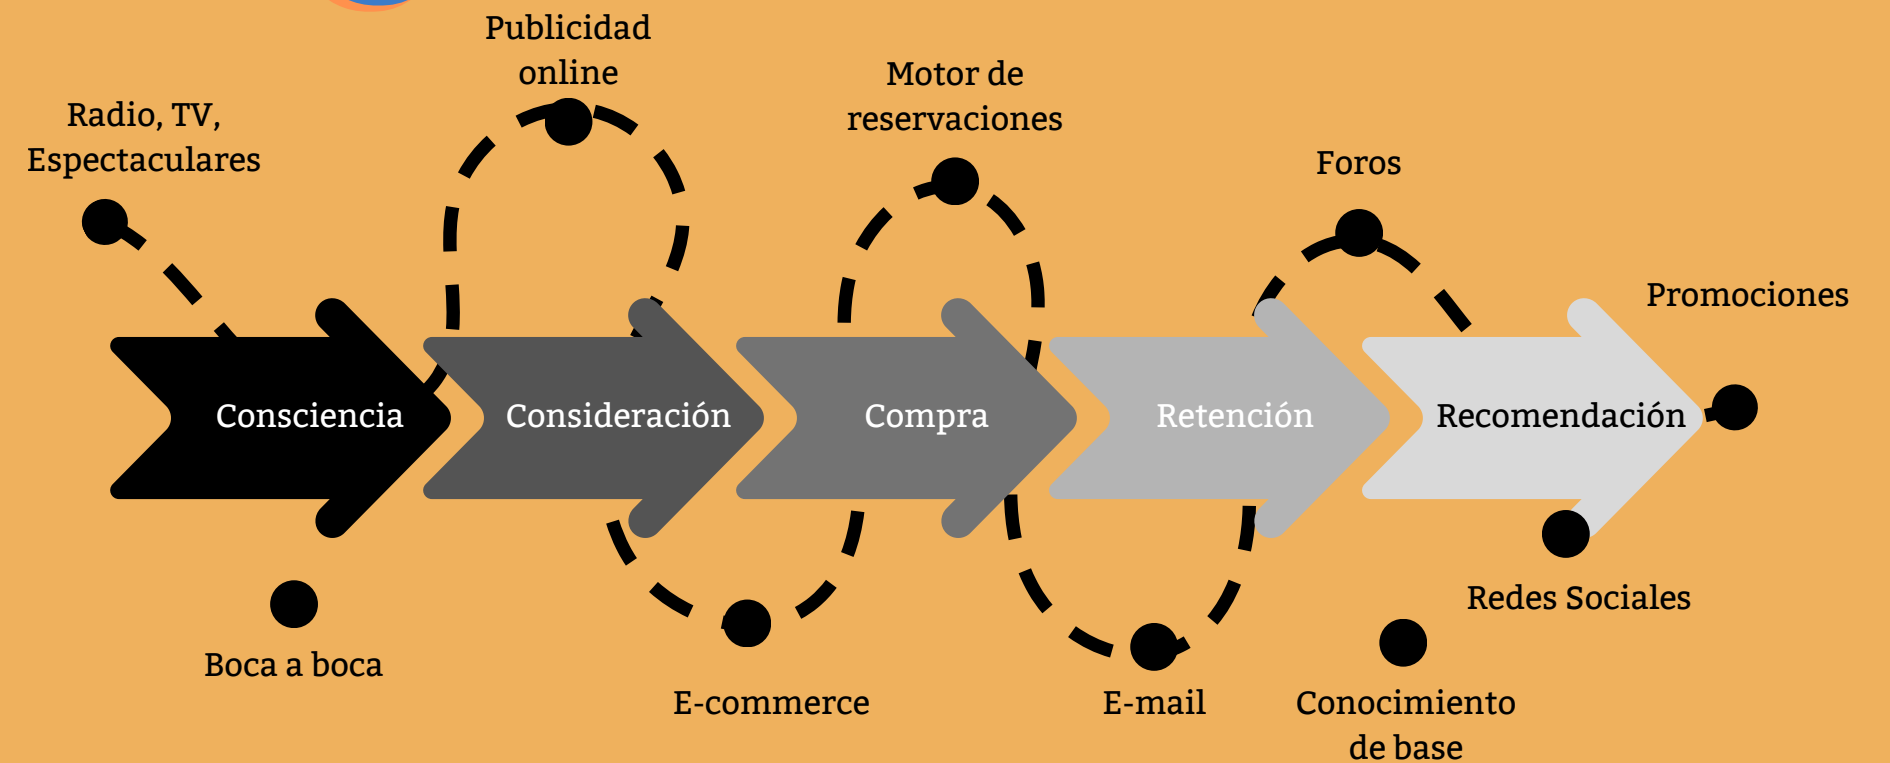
Publicidad online

Radio, TV, Espectaculares

Motor de reservaciones

Foros

Promociones

Consciencia

Consideración

Compra

Retención

Recomendación

Boca a boca

E-commerce

E-mail

Redes Sociales

Conocimiento de base